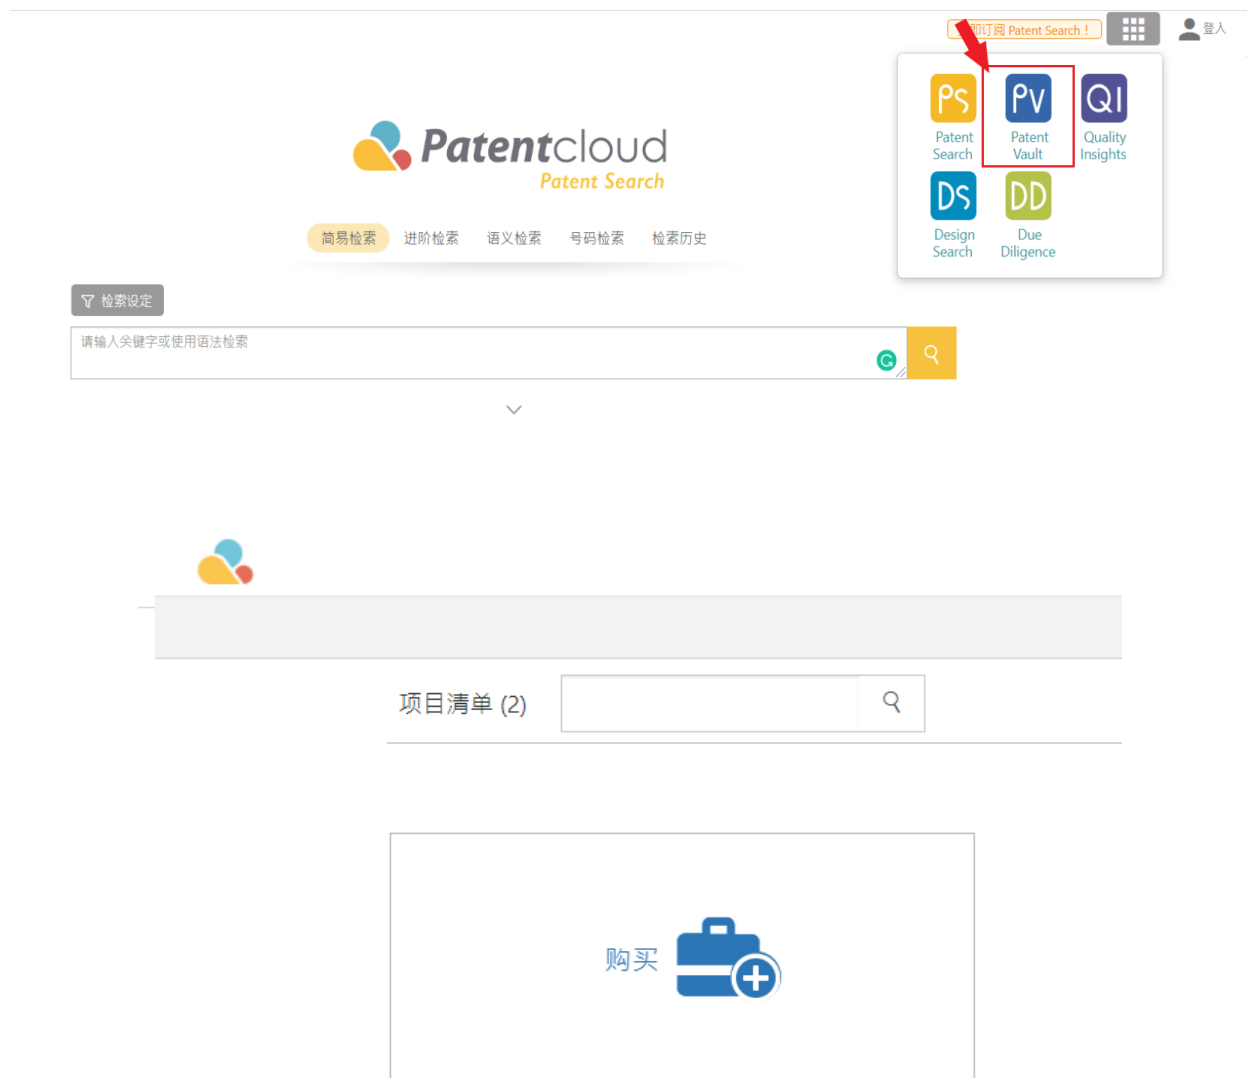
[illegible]即订阅 Patent Search !

登入

PS
Patent Search

PV
Patent Vault

QI
Quality Insights

DS
Design Search

DD
Due Diligence

Patentcloud
Patent Search

简易检索 进阶检索 语义检索 号码检索 检索历史

检索设定

请输入关键字或使用语法检索

项目清单 (2)

购买